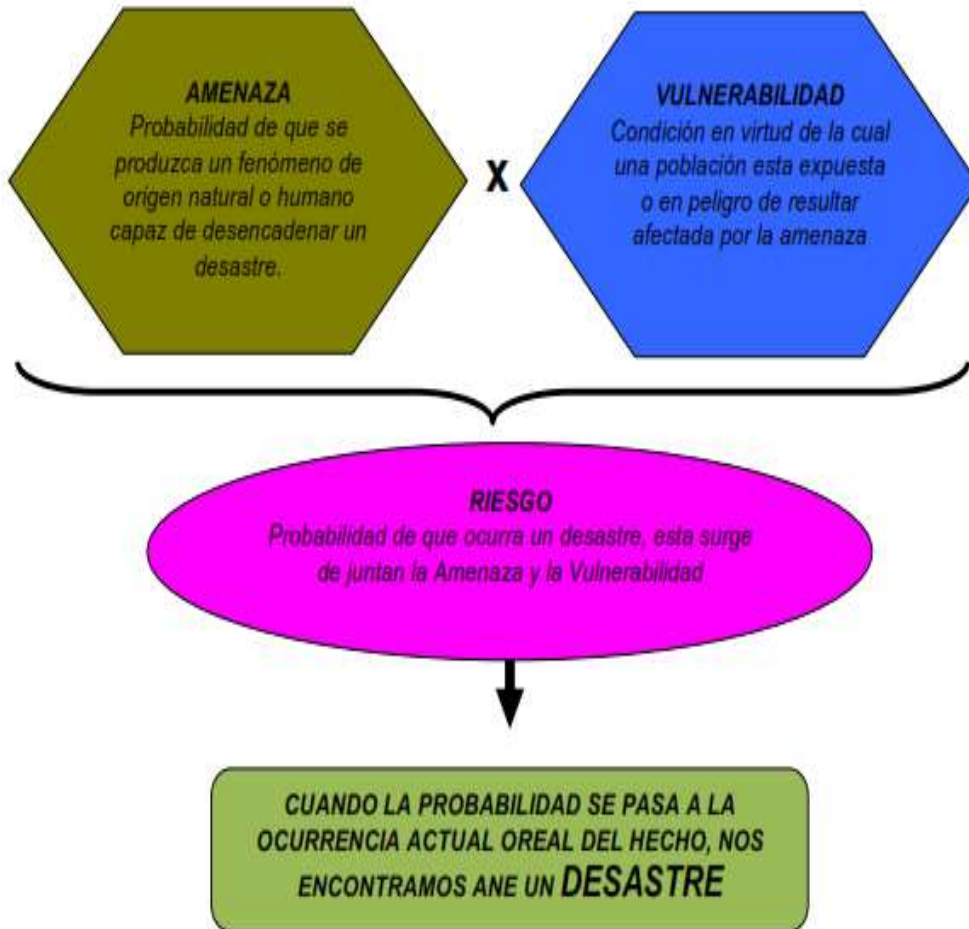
AMENAZA
Probabilidad de que se produzca un fenómeno de origen natural o humano capaz de desencadenar un desastre.

X

VULNERABILIDAD
Condición en virtud de la cual una población esta expuesta o en peligro de resultar afectada por la amenaza

RIESGO
Probabilidad de que ocurra un desastre, esta surge de juntan la Amenaza y la Vulnerabilidad

CUANDO LA PROBABILIDAD SE PASA A LA OCURRENCIA ACTUAL OREAL DEL HECHO, NOS ENCONTRAMOS ANE UN DESASTRE